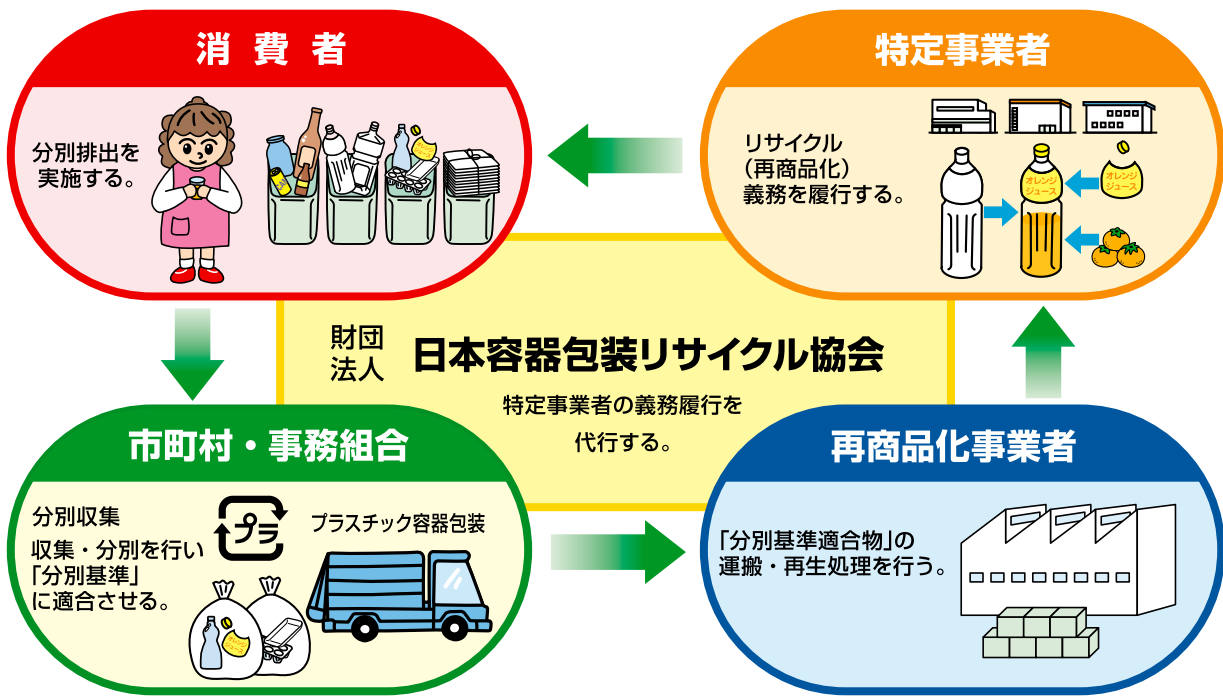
消費者

分別排出を実施する。

特定事業者

リサイクル（再商品化）義務を履行する。

オレンジジュース

オレンジジュース

財団法人 日本容器包装リサイクル協会

特定事業者の義務履行を代行する。

市町村・事務組合

分別収集

収集・分別を行い「分別基準」に適合させる。

プラ

プラスチック容器包装

再商品化事業者

「分別基準適合物」の運搬・再生処理を行う。